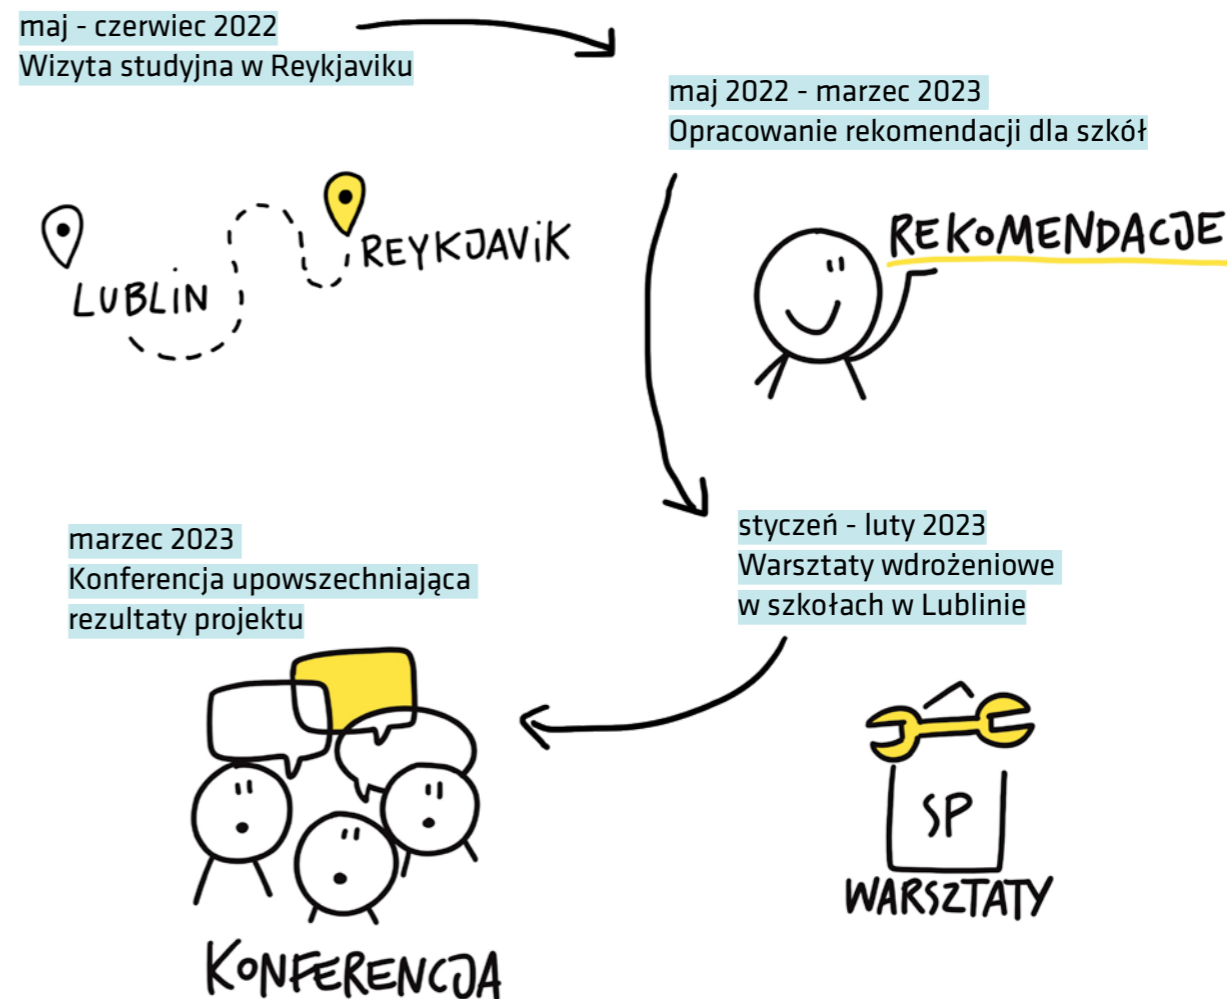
maj - czerwiec 2022
Wizyta studyjna w Reykjaviku

maj 2022 - marzec 2023
Opracowanie rekomendacji dla szkół

LUBLIN

REYKJAVIK

REKOMENDACJE

styczeń - luty 2023
Warsztaty wdrożeniowe w szkołach w Lublinie

marzec 2023
Konferencja upowszechniająca rezultaty projektu

SP

WARSZTATY

KONFERENCJA